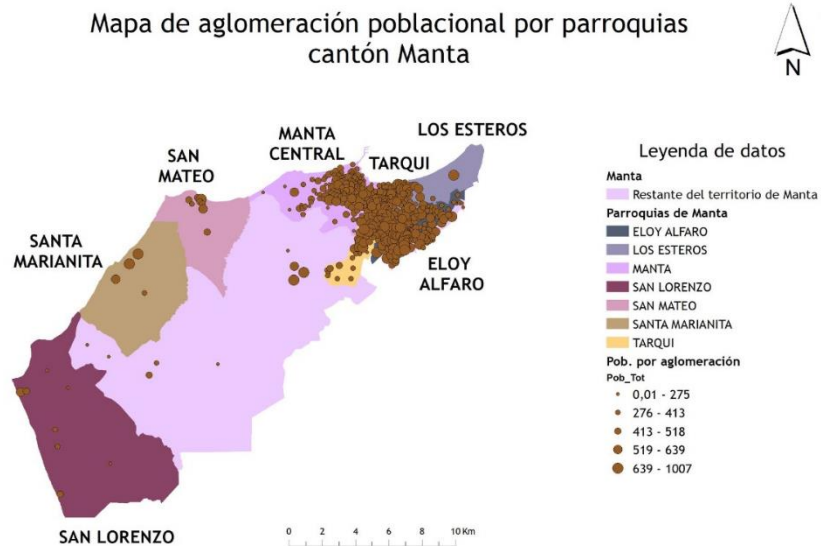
Mapa de aglomeración poblacional por parroquias cantón Manta

N

LOS ESTEROS

MANTA CENTRAL

TARQUI

SAN MATEO

SANTA MARIANITA

ELOY ALFARO

SAN LORENZO

Leyenda de datos

Manta

Restante del territorio de Manta

Parroquias de Manta

ELOY ALFARO
LOS ESTEROS
MANTA
SAN LORENZO
SAN MATEO
SANTA MARIANITA
TARQUI

Pob. por aglomeración

Pob_Tot

0,01 - 275
276 - 413
413 - 518
519 - 639
639 - 1007

0 2 4 6 8 10 Km